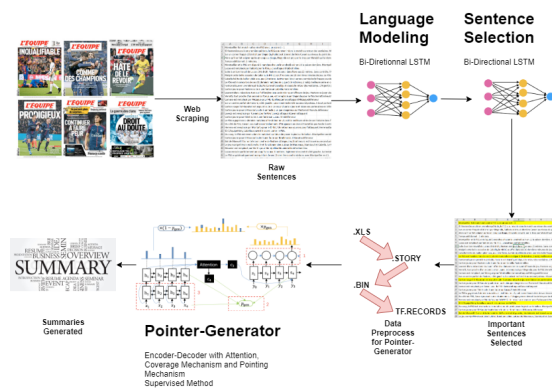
L'ÉQUIPE
INQUALIFIABLE
L'ÉQUIPE
COMME DES CHAMPIONS
L'ÉQUIPE
HÂTE DE LA REVOIR
L'ÉQUIPE
PRODIGIEUX
L'ÉQUIPE
CONTINUER À FAIRE PLUS
L'ÉQUIPE
DROIT AU DOUTE

Web Scraping

Raw Sentences

Language Modeling
Bi-Diretionnal LSTM

Sentence Selection
Bi-Directional LSTM

Important Sentences Selected

.XLS
STORY
.BIN
TF.RECORDS

Data Preprocess for Pointer-Generator

SUMMARY
OVERVIEW
BUSINESS

Summaries Generated

Attention

Pointer-Generator
Encoder-Decoder with Attention, Coverage Mechanism and Pointing Mechanism
Supervised Method